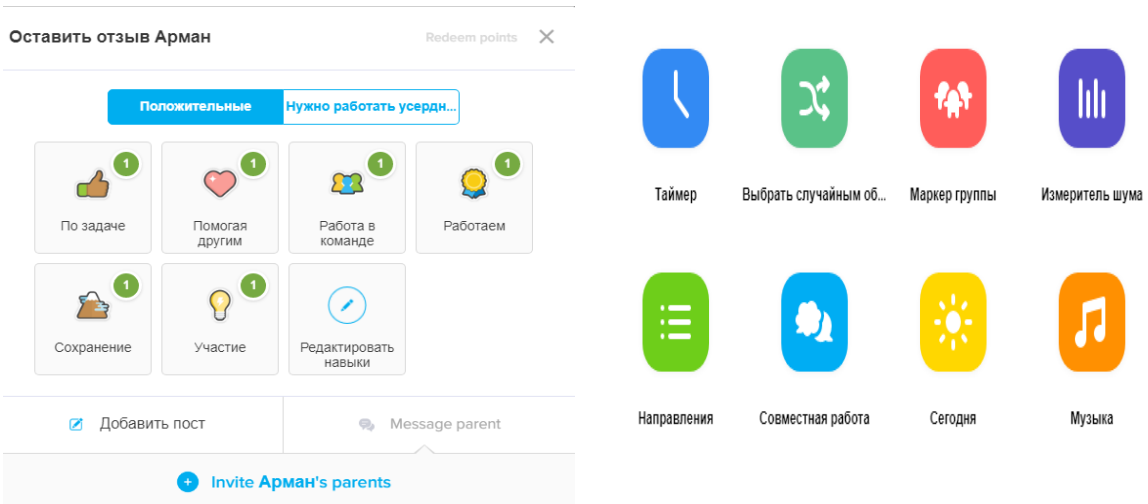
Оставить отзыв Арман

Redeem points

Положительные

Нужно работать усердн...

1
По задаче

1
Помогая другим

1
Работа в команде

1
Работаем

1
Сохранение

1
Участие

Редактировать навыки

Добавить пост

Message parent

Invite Арман's parents

Таймер

Выбрать случайным об...

Маркер группы

Измеритель шума

Направления

Совместная работа

Сегодня

Музыка